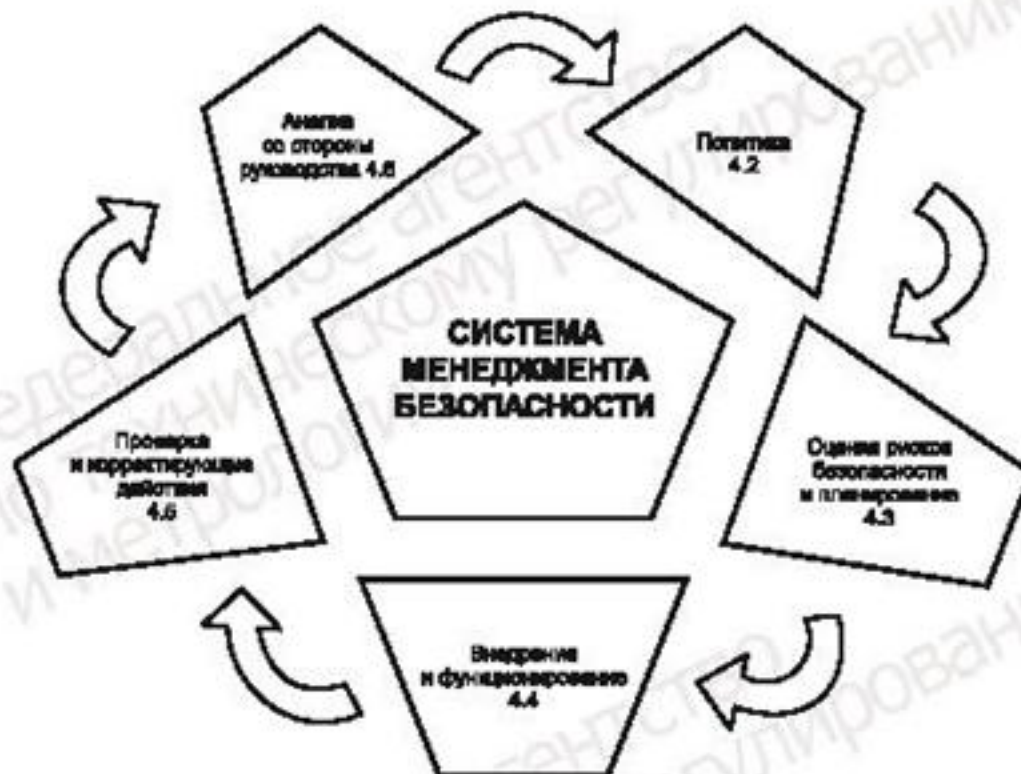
Анализ со стороны руководства 4.6

Политика 4.2

СИСТЕМА МЕНЕДЖМЕНТА БЕЗОПАСНОСТИ

Проверка и корректирующие действия 4.5

Оценка рисков безопасности и планирование 4.3

Внедрение и функционирование 4.4

Федеральное агентство по техническому регулированию и метрологии